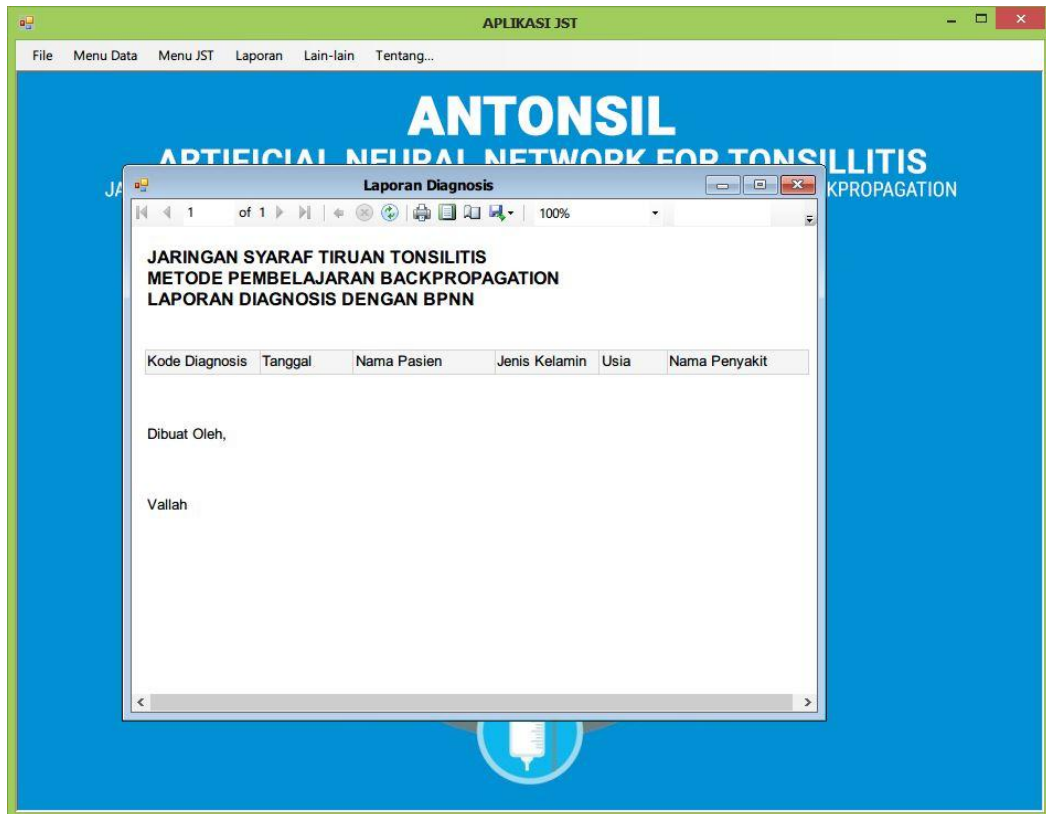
APLIKASI JST

File Menu Data Menu JST Laporan Lain-lain Tentang...

ANTONSIL

ARTIFICIAL NEURAL NETWORK FOR TONSILLITIS

JA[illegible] KPROPAGATION

Laporan Diagnosis

1 of 1 100%

JARINGAN SYARAF TIRUAN TONSILITIS
METODE PEMBELAJARAN BACKPROPAGATION
LAPORAN DIAGNOSIS DENGAN BPNN

| Kode Diagnosis | Tanggal | Nama Pasien | Jenis Kelamin | Usia | Nama Penyakit |
|---|---|---|---|---|---|

Dibuat Oleh,

Vallah